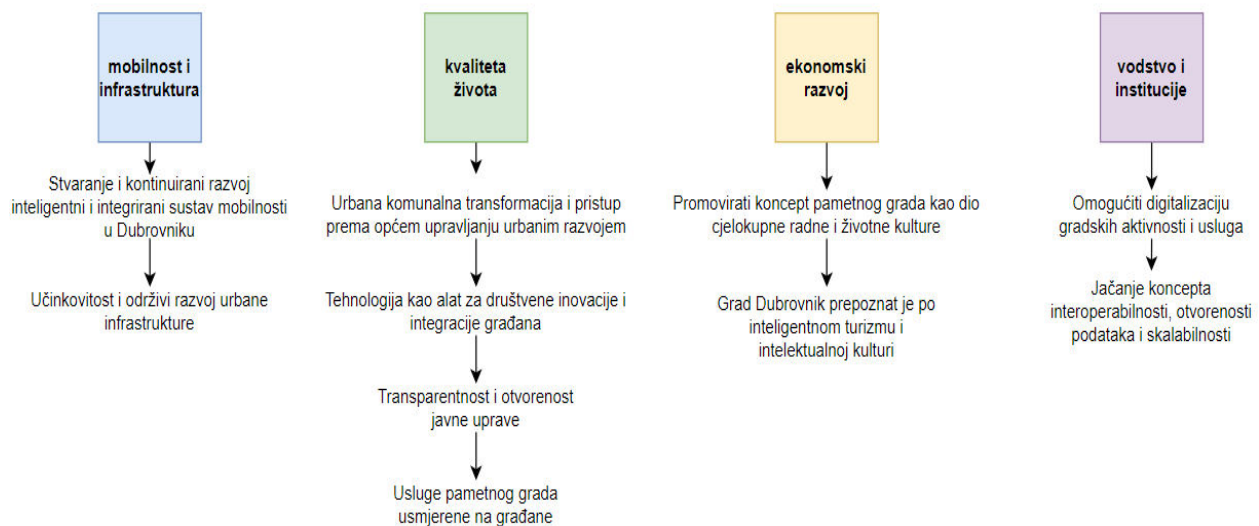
mobilnost i infrastruktura

Stvaranje i kontinuirani razvoj inteligentni i integrirani sustav mobilnosti u Dubrovniku

Učinkovitost i održivi razvoj urbane infrastrukture

kvaliteta života

Urbana komunalna transformacija i pristup prema općem upravljanju urbanim razvojem

Tehnologija kao alat za društvene inovacije i integracije građana

Transparentnost i otvorenost javne uprave

Usluge pametnog grada usmjerene na građane

ekonomski razvoj

Promovirati koncept pametnog grada kao dio cjelokupne radne i životne kulture

Grad Dubrovnik prepoznat je po inteligentnom turizmu i intelektualnoj kulturi

vodstvo i institucije

Omogućiti digitalizaciju gradskih aktivnosti i usluga

Jačanje koncepta interoperabilnosti, otvorenosti podataka i skalabilnosti